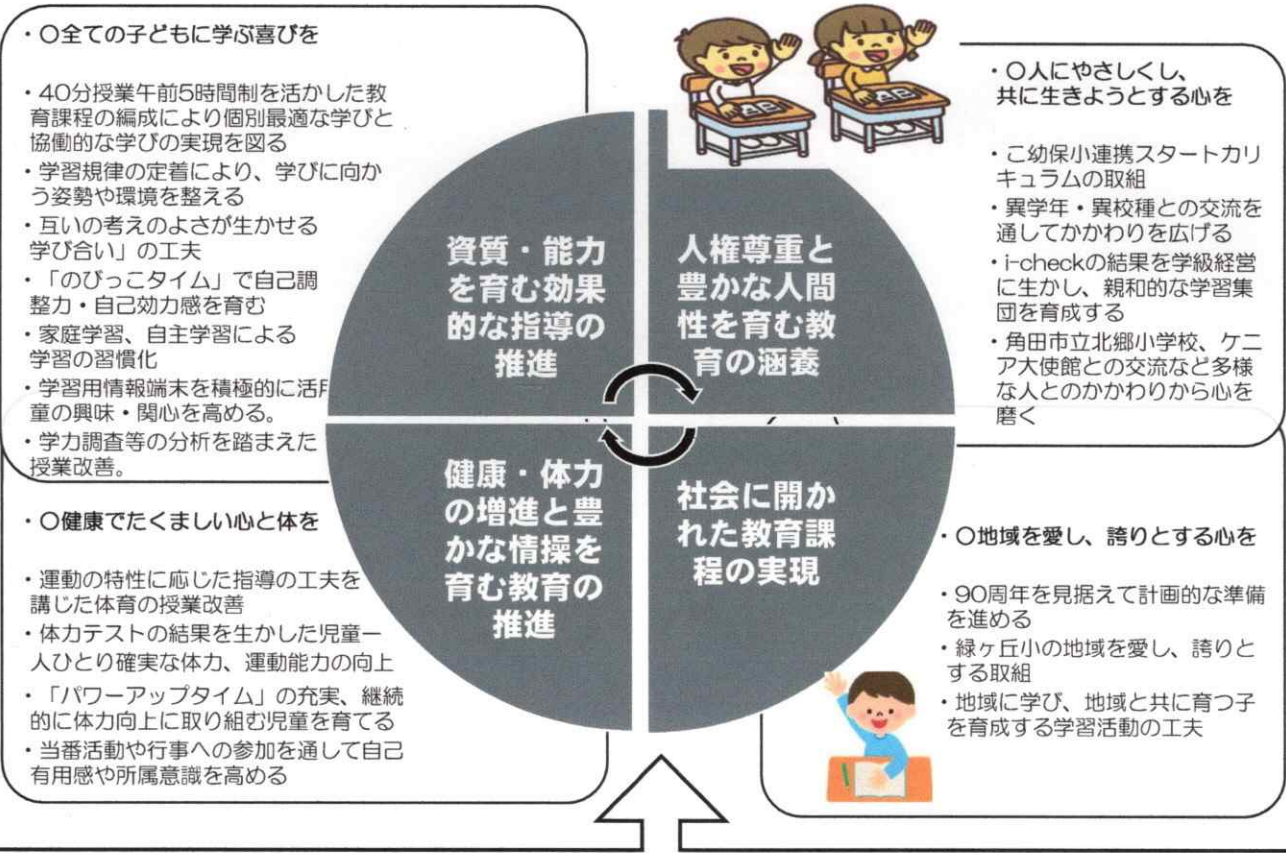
・〇全ての子どもに学ぶ喜びを

・40分授業午前5時間制を活かした教育課程の編成により個別最適な学びと協働的な学びの実現を図る
・学習規律の定着により、学びに向かう姿勢や環境を整える
・互いの考えのよさが生かせる学び合い」の工夫
・「のびっこタイム」で自己調整力・自己効力感を育む
・家庭学習、自主学習による学習の習慣化
・学習用情報端末を積極的に活用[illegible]童の興味・関心を高める。
・学力調査等の分析を踏まえた授業改善。

・〇人にやさしくし、共に生きようとする心を

・こ幼保小連携スタートカリキュラムの取組
・異学年・異校種との交流を通してかかわりを広げる
・i-checkの結果を学級経営に生かし、親和的な学習集団を育成する
・角田市立北郷小学校、ケニア大使館との交流など多様な人とのかかわりから心を磨く

資質・能力を育む効果的な指導の推進

人権尊重と豊かな人間性を育む教育の涵養

健康・体力の増進と豊かな情操を育む教育の推進

社会に開かれた教育課程の実現

・〇健康でたくましい心と体を

・運動の特性に応じた指導の工夫を講じた体育の授業改善
・体力テストの結果を生かした児童一人ひとり確実な体力、運動能力の向上
・「パワーアップタイム」の充実、継続的に体力向上に取り組む児童を育てる
・当番活動や行事への参加を通して自己有用感や所属意識を高める

・〇地域を愛し、誇りとする心を

・90周年を見据えて計画的な準備を進める
・緑ヶ丘小の地域を愛し、誇りとする取組
・地域に学び、地域と共に育つ子を育成する学習活動の工夫